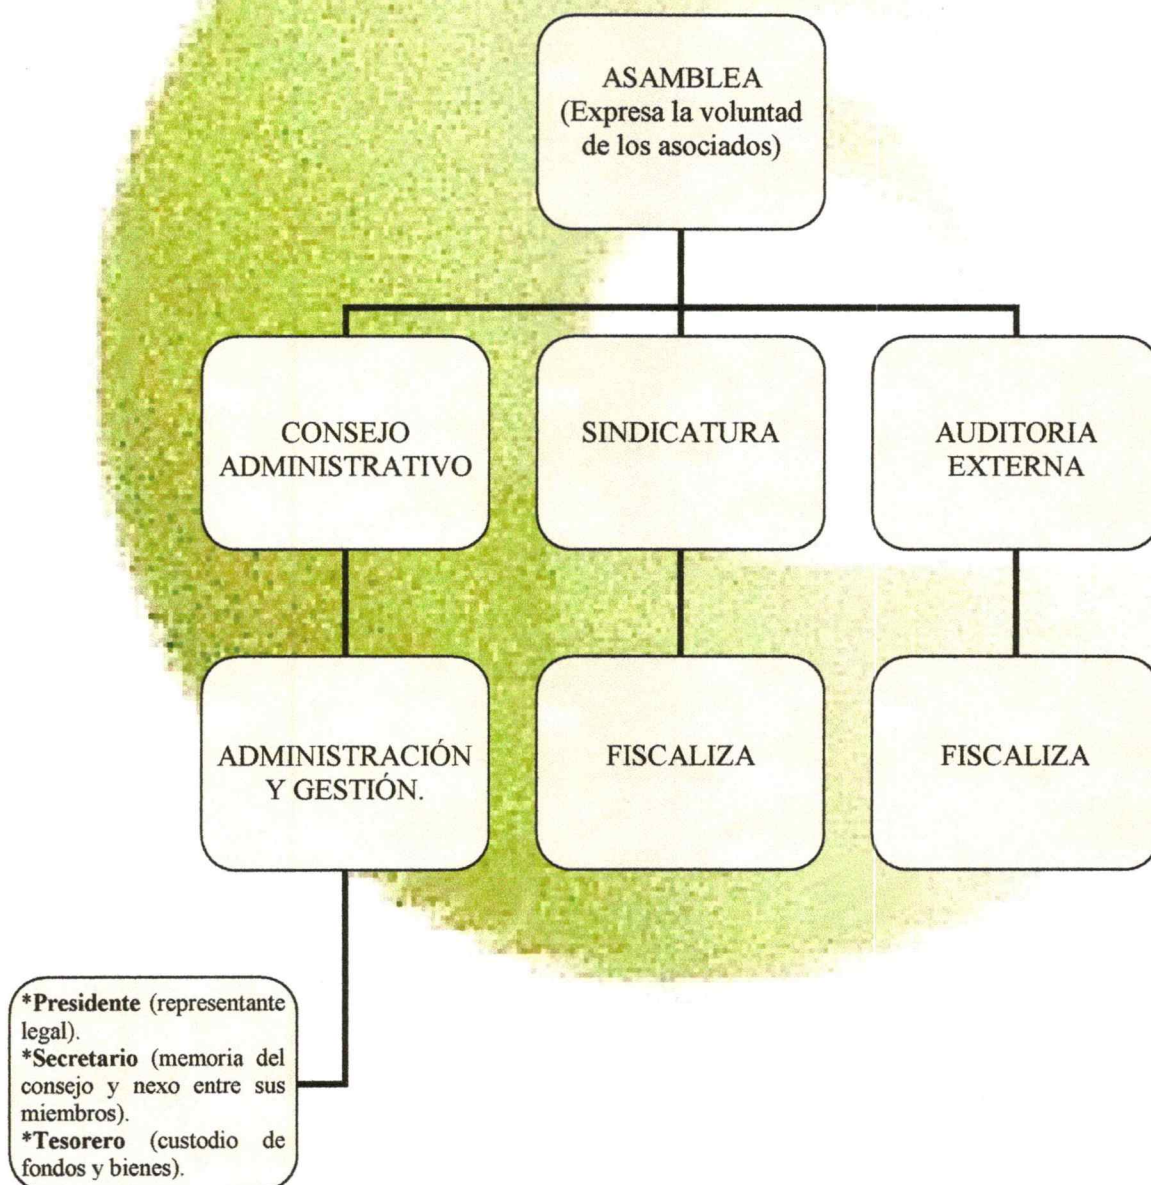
ASAMBLEA (Expresa la voluntad de los asociados)

CONSEJO ADMINISTRATIVO

SINDICATURA

AUDITORIA EXTERNA

ADMINISTRACIÓN Y GESTIÓN.

FISCALIZA

FISCALIZA

*Presidente (representante legal).
*Secretario (memoria del consejo y nexo entre sus miembros).
*Tesorero (custodio de fondos y bienes).